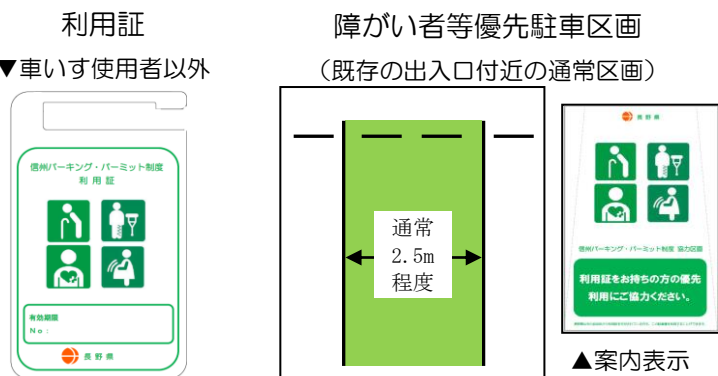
利用証

▼車いす使用者以外

信州パーキング・パーミット制度
利用証

有効期限
No：

長野県

障がい者等優先駐車区画

（既存の出入口付近の通常区画）

通常
2.5m
程度

長野県

信州パーキング・パーミット制度 協力区画

利用証をお持ちの方の優先
利用にご協力ください。

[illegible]

▲案内表示